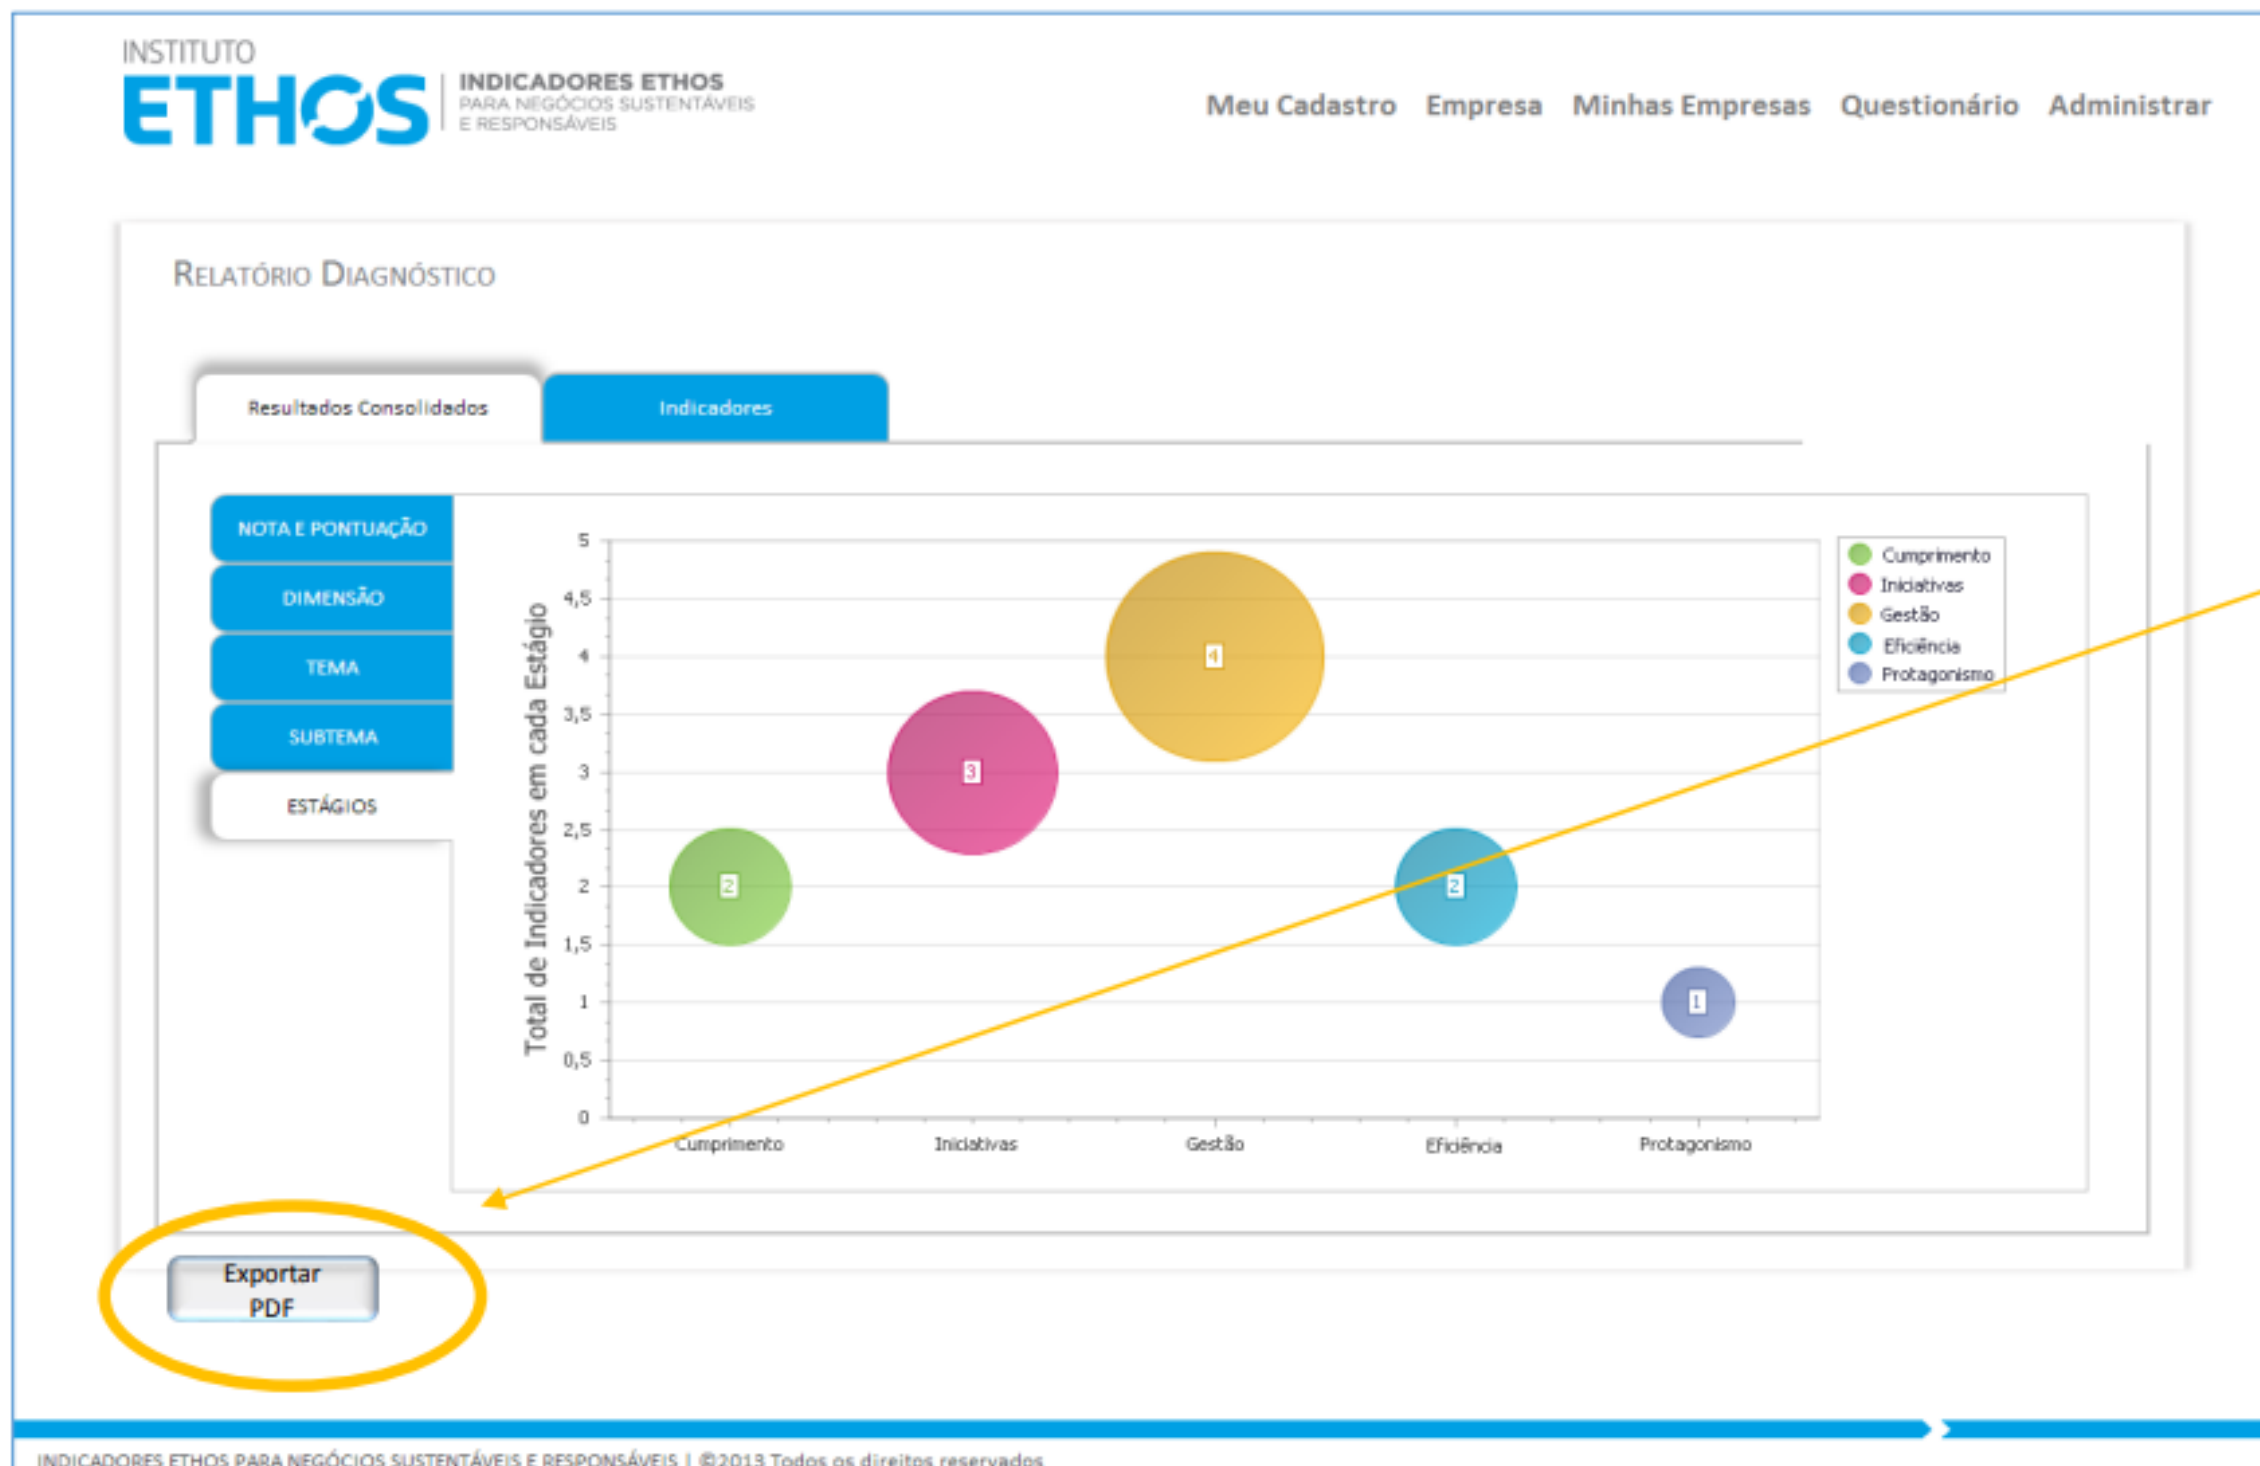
INSTITUTO
ETHOS
INDICADORES ETHOS
PARA NEGÓCIOS SUSTENTÁVEIS
E RESPONSÁVEIS

Meu Cadastro Empresa Minhas Empresas Questionário Administrar

RELATÓRIO DIAGNÓSTICO

Resultados Consolidados
Indicadores

NOTA E PONTUAÇÃO
DIMENSÃO
TEMA
SUBTEMA
ESTÁGIOS

Total de Indicadores em cada Estágio

5
4,5
4
3,5
3
2,5
2
1,5
1
0,5
0

2
3
4
2
1

Cumprimento
Iniciativas
Gestão
Eficiência
Protagonismo

Cumprimento
Iniciativas
Gestão
Eficiência
Protagonismo

Exportar PDF

INDICADORES ETHOS PARA NEGÓCIOS SUSTENTÁVEIS E RESPONSÁVEIS | ©2013 Todos os direitos reservados